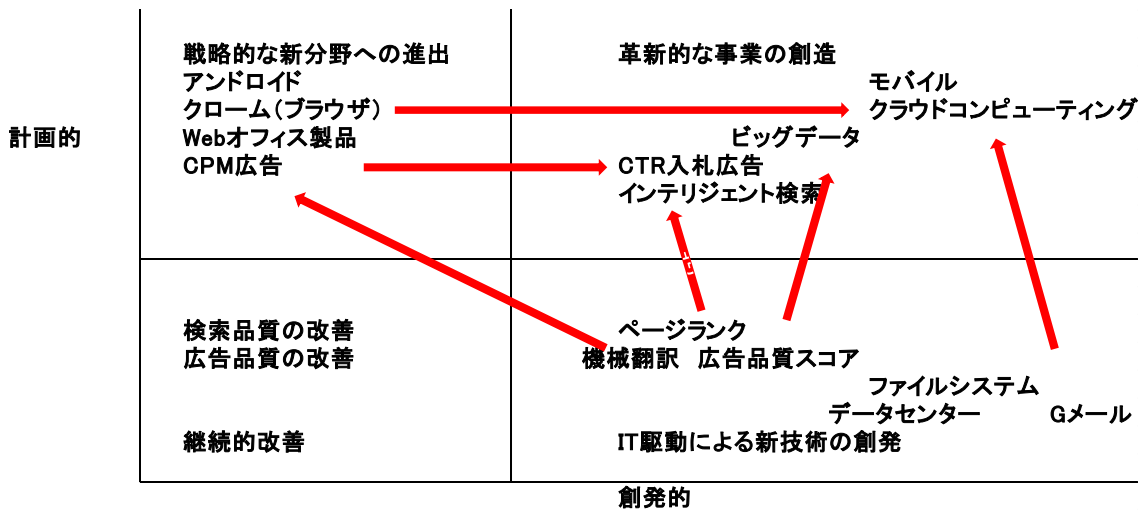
計画的

戦略的な新分野への進出
アンドロイド
クローム(ブラウザ)
Webオフィス製品
CPM広告

革新的な事業の創造
モバイル
クラウドコンピューティング
ビッグデータ
CTR入札広告
インテリジェント検索

検索品質の改善
広告品質の改善

継続的改善

ページランク
機械翻訳　広告品質スコア
ファイルシステム
データセンター
Gメール

IT駆動による新技術の創発

創発的